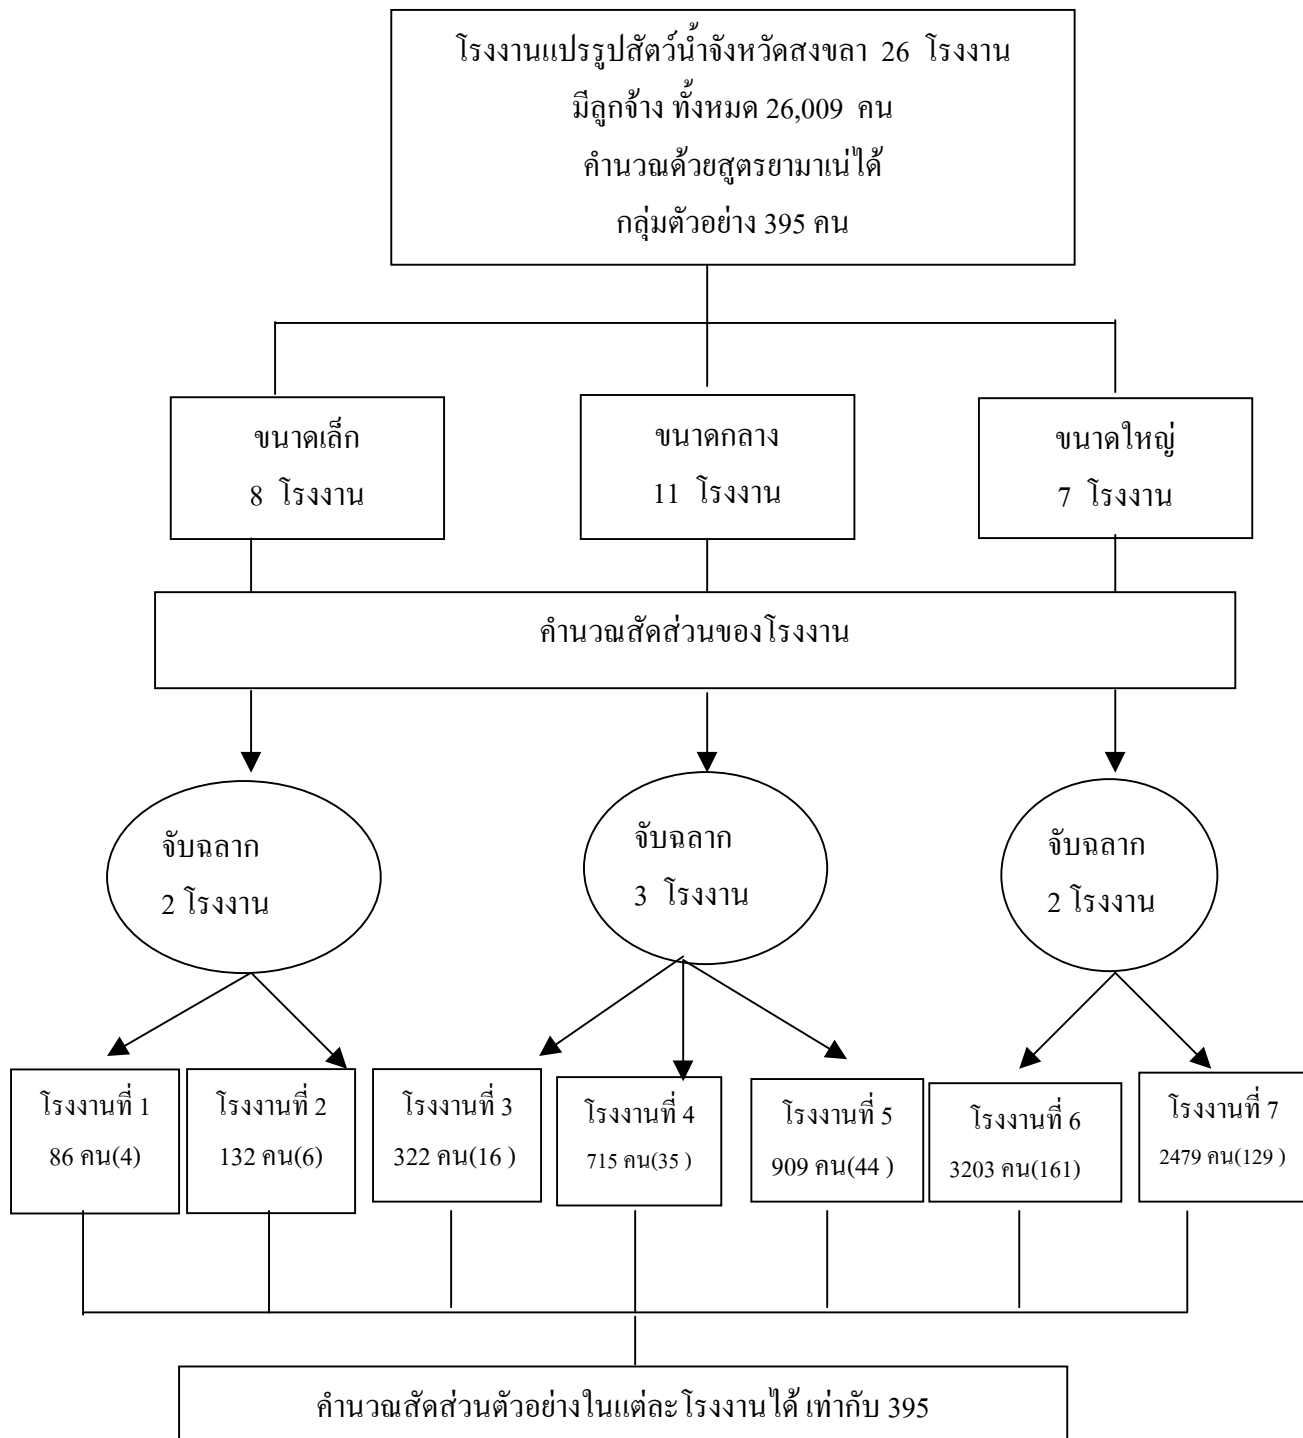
โรงงานแปรรูปสัตว์น้ำจังหวัดสงขลา 26 โรงงาน
มีลูกจ้าง ทั้งหมด 26,009 คน
คำนวณด้วยสูตรยามาเน่ได้
กลุ่มตัวอย่าง 395 คน

ขนาดเล็ก
8 โรงงาน

ขนาดกลาง
11 โรงงาน

ขนาดใหญ่
7 โรงงาน

คำนวณสัดส่วนของโรงงาน

จับฉลาก
2 โรงงาน

จับฉลาก
3 โรงงาน

จับฉลาก
2 โรงงาน

โรงงานที่ 1
86 คน(4)

โรงงานที่ 2
132 คน(6)

โรงงานที่ 3
322 คน(16 )

โรงงานที่ 4
715 คน(35 )

โรงงานที่ 5
909 คน(44 )

โรงงานที่ 6
3203 คน(161)

โรงงานที่ 7
2479 คน(129 )

คำนวณสัดส่วนตัวอย่างในแต่ละโรงงานได้ เท่ากับ 395